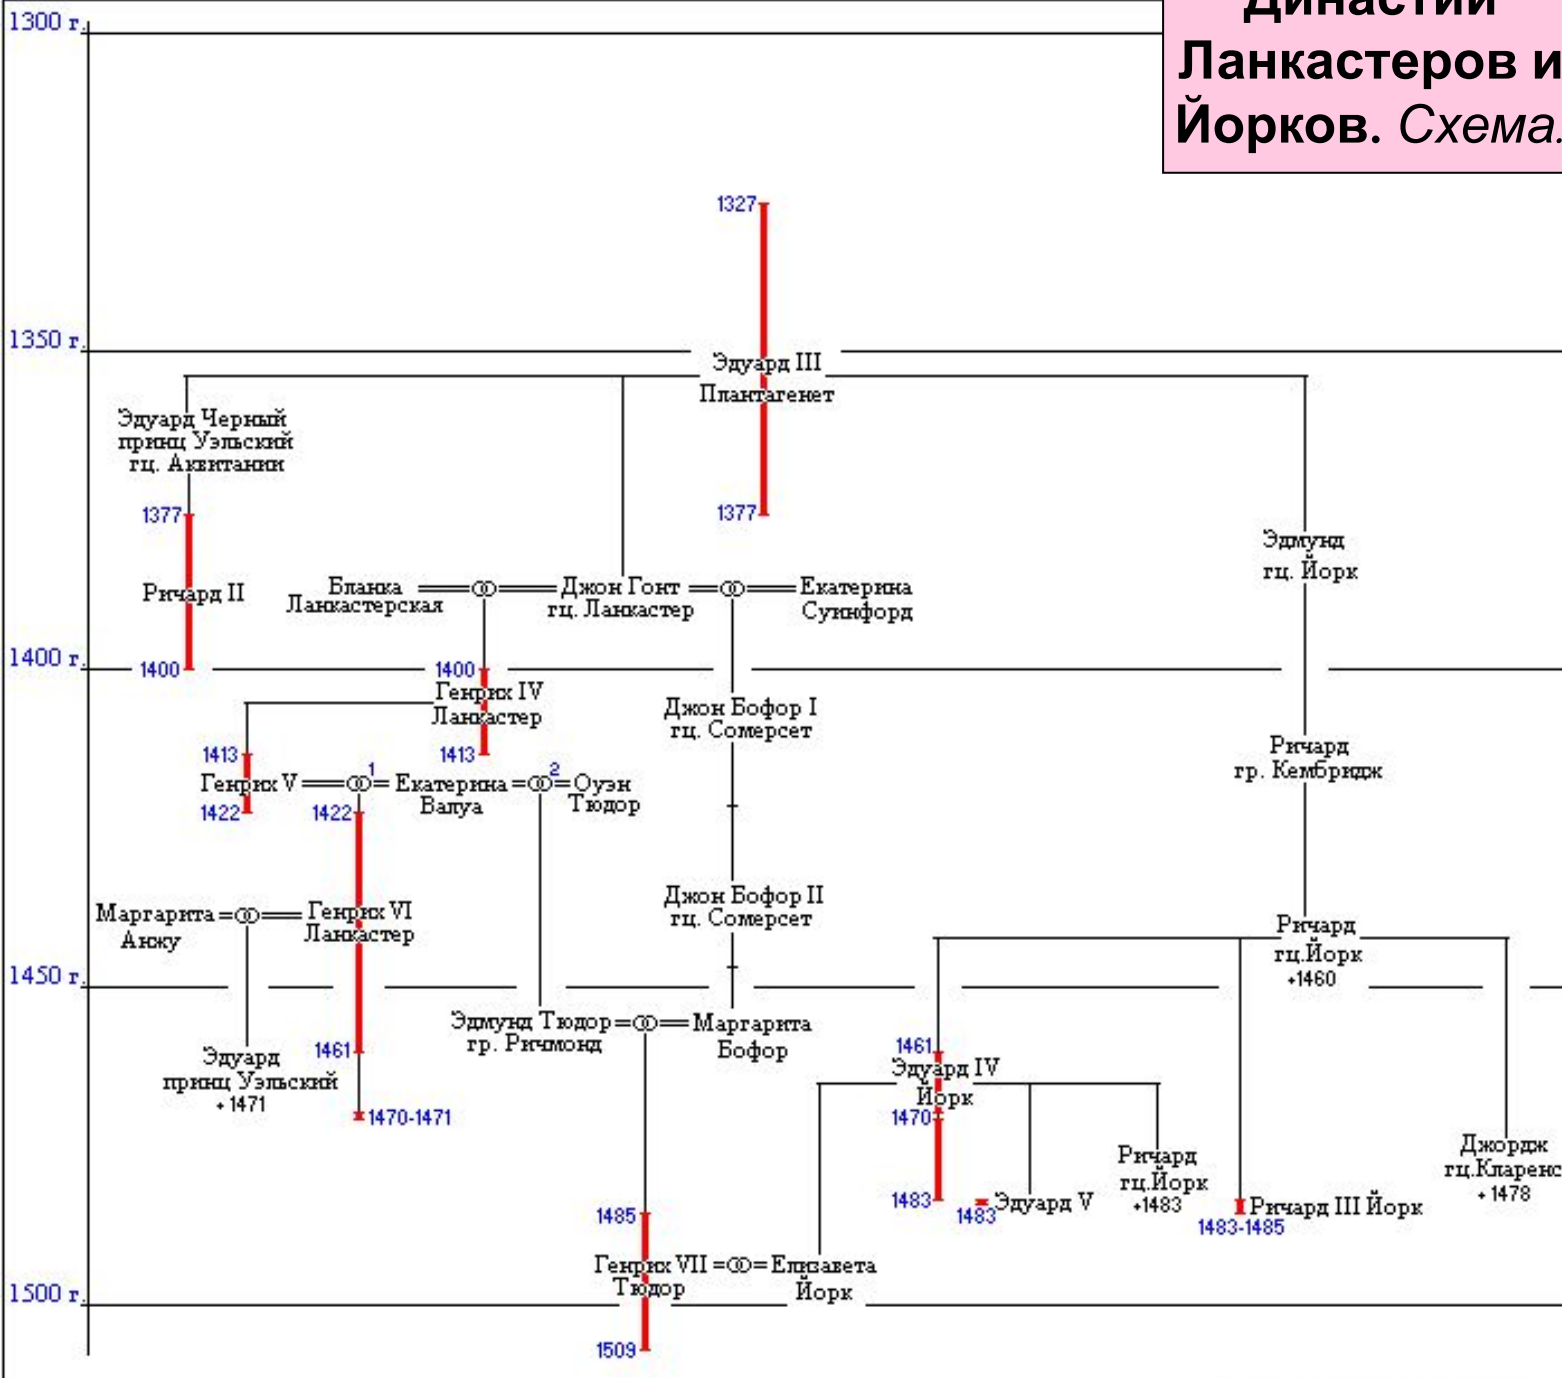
Династии Ланкастеров и Йорков. Схема.

1300 г.

1327

1350 г.

Эдуард III Плантагенет

Эдуард Черный принц Уэльский гц. Аквитании

1377

1377

Ричард II

Эдмунд гц. Йорк

Бланка Ланкастерская = ∞ = Джон Гонт гц. Ланкастер = ∞ = Екатерина Суинфорд

1400 г.

1400

1400

Генрих IV Ланкастер

Джон Бофор I гц. Сомерсет

1413

1413

Ричард гр. Кембридж

Генрих V = ∞ $^1$ = Екатерина Валуа = ∞ $^2$ = Оуэн Тюдор

1422

1422

Маргарита Анжу = ∞ = Генрих VI Ланкастер

Джон Бофор II гц. Сомерсет

Ричард гц.Йорк +1460

1450 г.

Эдмунд Тюдор гр. Ричмонд = ∞ = Маргарита Бофор

Эдуард принц Уэльский +1471

1461

1470-1471

1461

Эдуард IV Йорк

1470

Джордж гц.Кларенс +1478

Ричард гц.Йорк +1483

1483

1483

Эдуард V

Ричард III Йорк

1483-1485

1485

Генрих VII Тюдор = ∞ = Елизавета Йорк

1500 г.

1509